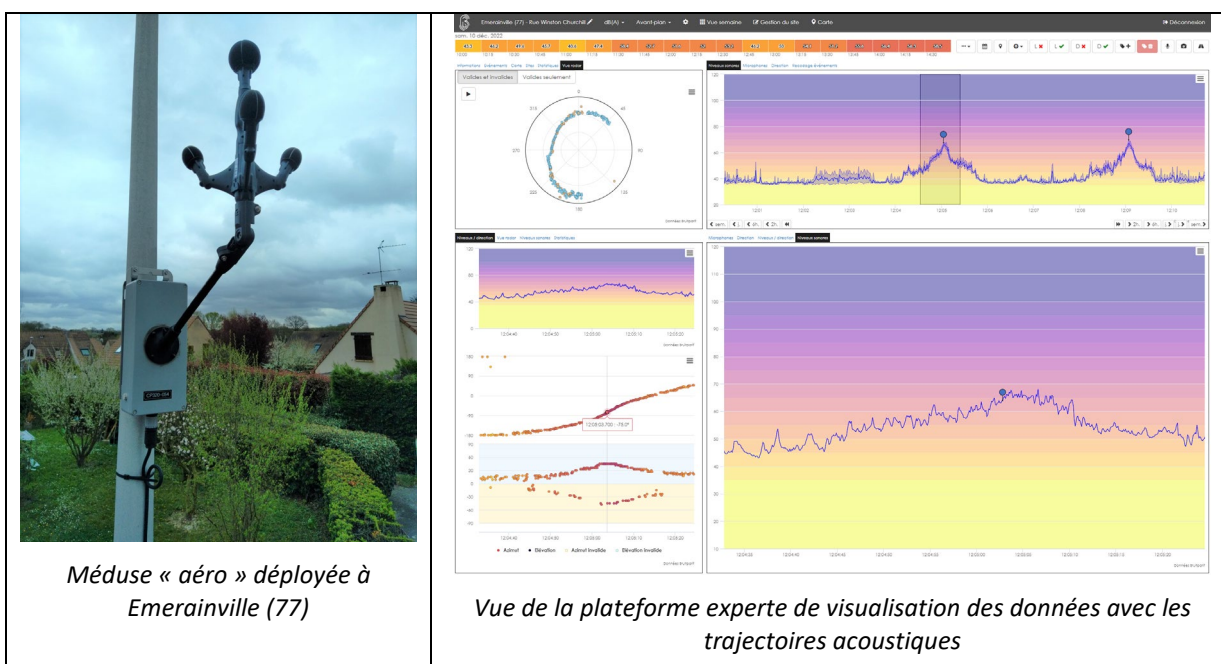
Emerainville (77) - Rue Winston Churchill   dB(A)   Avant-plan   Vue semaine   Gestion du site   Carte   Déconnexion

sam. 10 déc. 2022

Validées et invalidées   Validées seulement

Niveaux sonores   Microphones   Direction   Recodage événements

Niveaux / direction   Vue radar   Niveaux sonores   Statistiques

Microphones   Direction   Niveaux / direction   Niveaux sonores

12:03:03.700 : -75.0°

Azimut   Élévation   Azimut invalide   Élévation invalide

CPSBI-864

Méduse « aéro » déployée à Emerainville (77)

Vue de la plateforme experte de visualisation des données avec les trajectoires acoustiques